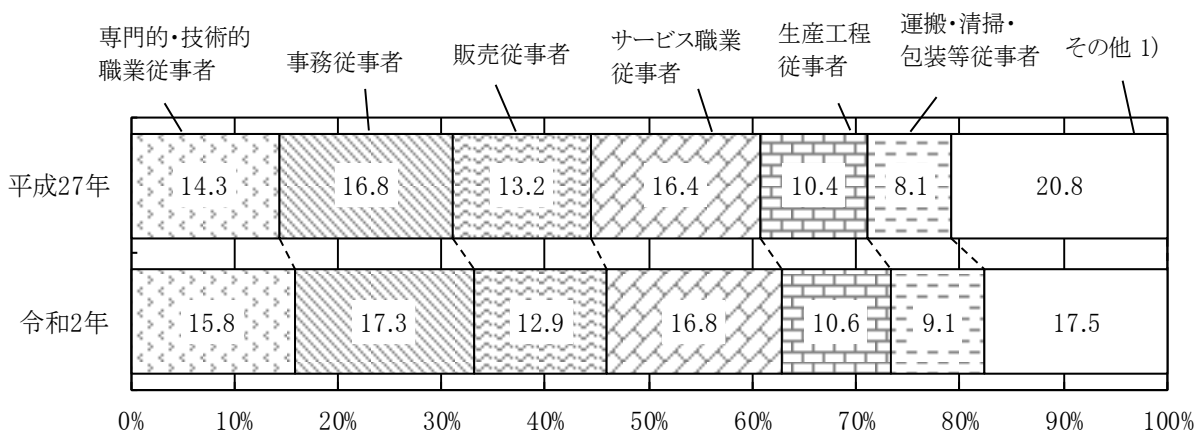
専門的・技術的職業従事者

事務従事者

販売従事者

サービス職業従事者

生産工程従事者

運搬・清掃・包装等従事者

その他 1)

| | 専門的・技術的職業従事者 | 事務従事者 | 販売従事者 | サービス職業従事者 | 生産工程従事者 | 運搬・清掃・包装等従事者 | その他 1) |
|---|---|---|---|---|---|---|---|
| 平成27年 | 14.3 | 16.8 | 13.2 | 16.4 | 10.4 | 8.1 | 20.8 |
| 令和2年 | 15.8 | 17.3 | 12.9 | 16.8 | 10.6 | 9.1 | 17.5 |

0% 10% 20% 30% 40% 50% 60% 70% 80% 90% 100%